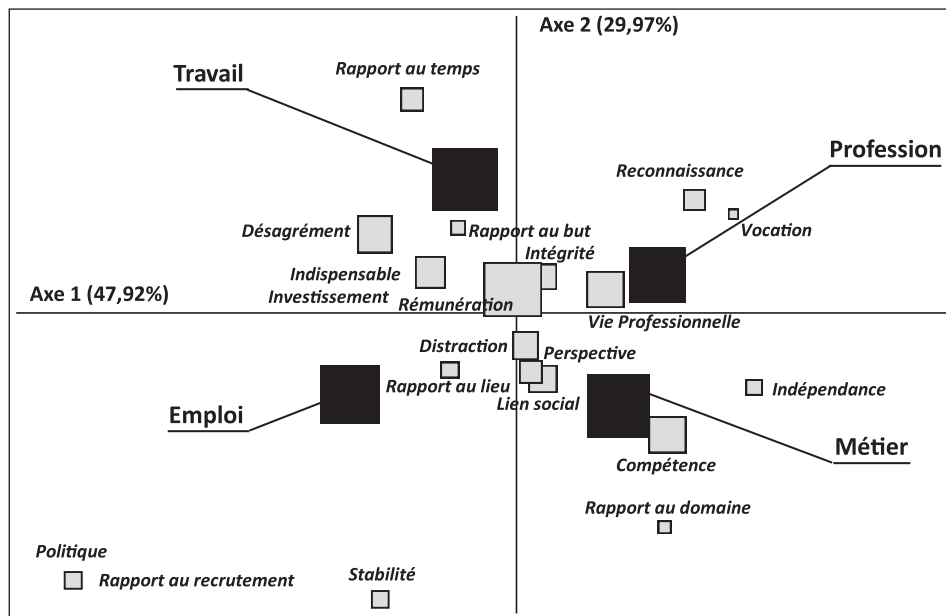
Axe 2 (29,97%)

Travail

Rapport au temps

Profession

Reconnaissance

Vocation

Désagrément

Rapport au but

Intégrité

Indispensable

Investissement

Axe 1 (47,92%)

Rémunération

Vie Professionnelle

Distraction

Perspective

Rapport au lieu

Indépendance

Lien social

Emploi

Métier

Compétence

Rapport au domaine

Politique

Rapport au recrutement

Stabilité